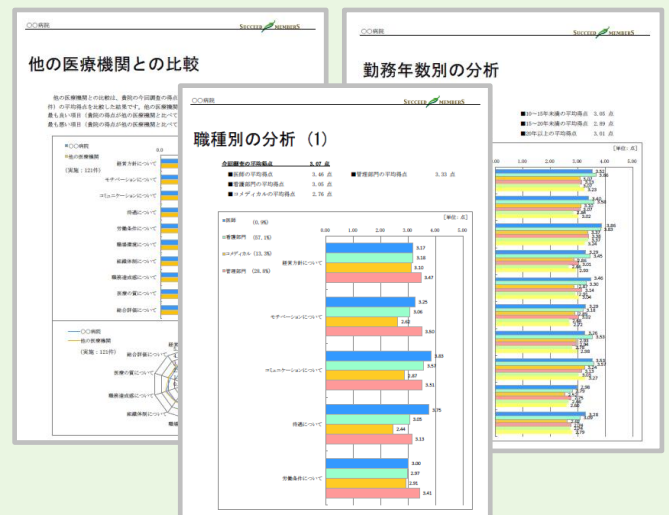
○○病院

SUCCEED NUMBERS

他の医療機関との比較

他の医療機関との比較は、貴院の今回調査の得点（件）の平均得点を比較した結果です。他の医療機関 最も良い項目（貴院の得点が他の医療機関と比べて 最も悪い項目（貴院の得点が他の医療機関と比べて

○○病院
他の医療機関
（実施：121件）

経営方針について
モチベーションについて
コミュニケーションについて
待遇について
労働条件について
職場環境について
組織体制について
職務達成感について
医療の質について
総合評価について

○○病院
他の医療機関
（実施：121件）
総合評価について
医療の質について
職務達成感について
組織体制について

○○病院

SUCCEED NUMBERS

勤務年数別の分析

■10～20年未満の平均得点 3.05 点
■20～30年未満の平均得点 2.99 点
■30年以上の平均得点 3.01 点

[単位：点]

○○病院

SUCCEED NUMBERS

職種別の分析（1）

今回調査の平均得点 3.07 点
■医師の平均得点 3.46 点
■看護部門の平均得点 3.06 点
■コメディカルの平均得点 2.78 点
■管理部門の平均得点 3.33 点

[単位：点]

■医師 （6.9%）
■看護部門 （57.1%）
■コメディカル （13.3%）
■管理部門 （28.8%）

0.00 1.00 2.00 3.00 4.00 5.00

経営方針について 3.17 3.18 3.10 3.47
モチベーションについて 3.25 3.06 2.62 3.60
コミュニケーションについて 3.83 3.57 2.87 3.51
待遇について 3.75 3.05 2.44 3.13
労働条件について 3.00 2.97 2.91 3.41